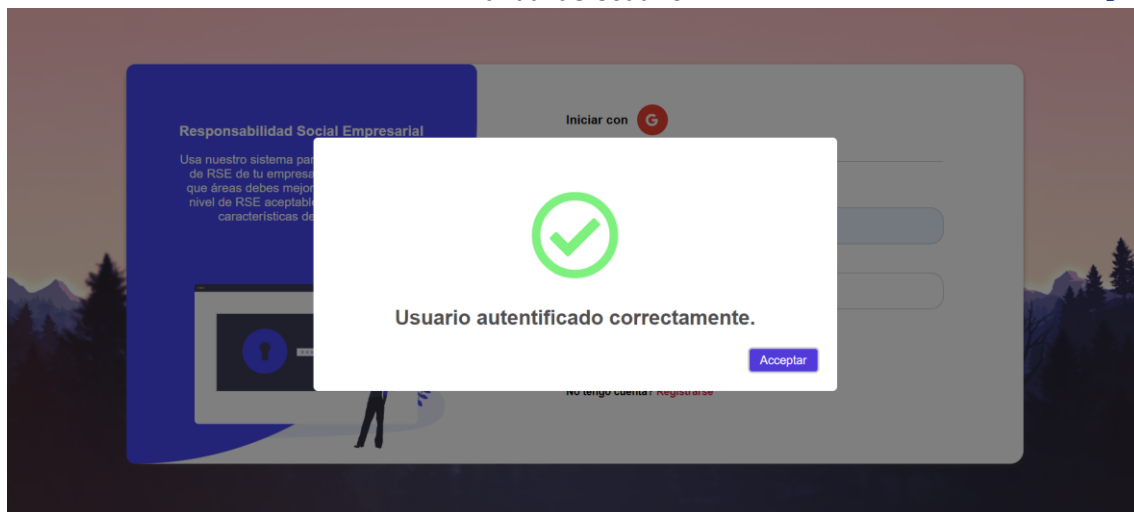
Responsabilidad Social Empresarial

Usa nuestro sistema par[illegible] de RSE de tu empresa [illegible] que áreas debes mejor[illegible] nivel de RSE aceptabl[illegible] características de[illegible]

Iniciar con G

Usuario autentificado correctamente.

Acceptar

No tengo cuenta? Registrarse